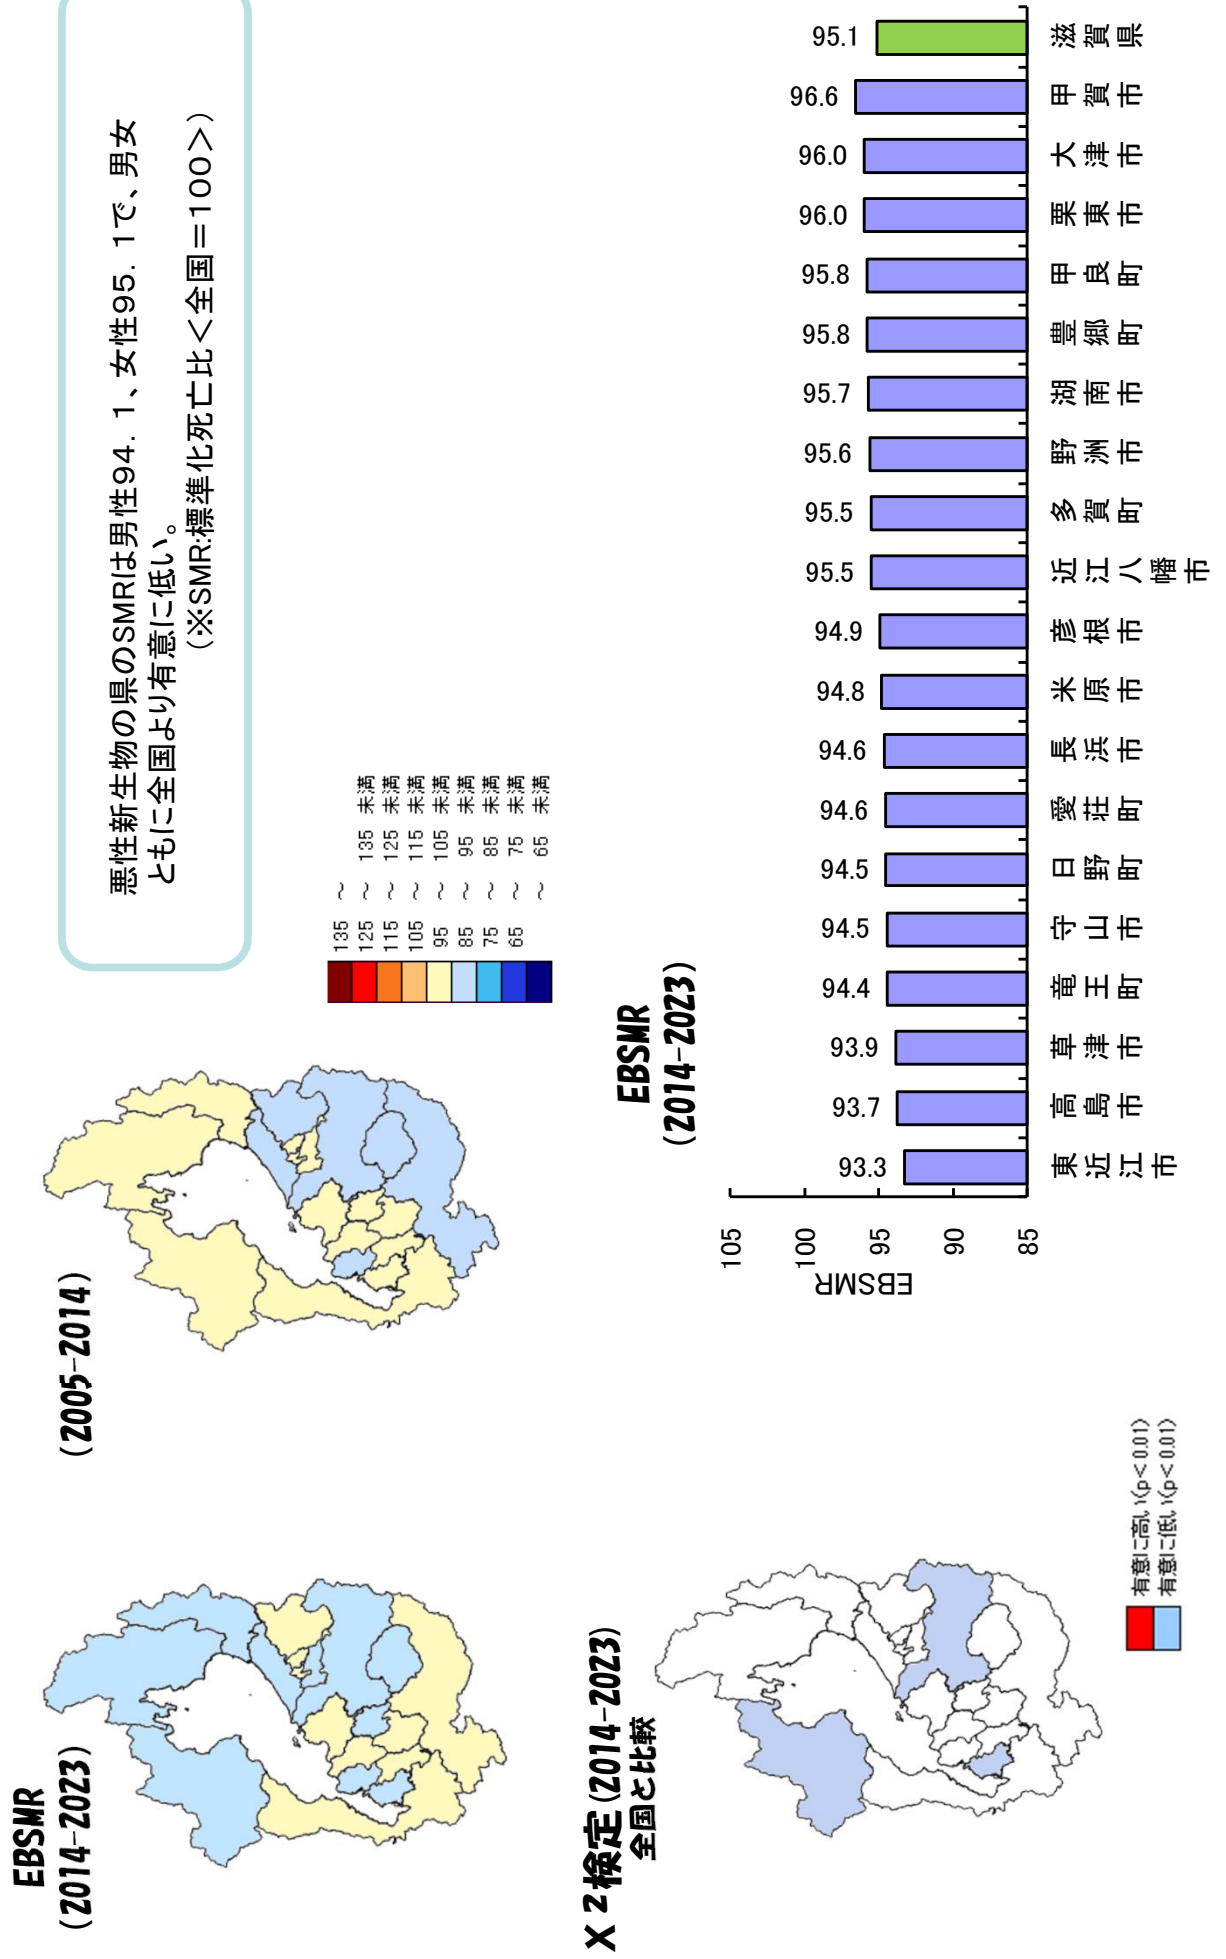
悪性新生物の県のSMRは男性94．1、女性95．1で、男女ともに全国より有意に低い。
（※SMR:標準化死亡比＜全国=100＞）

EBSMR
（2014-2023）

（2005-2014）

135 ～
125 ～ 135 未満
115 ～ 125 未満
105 ～ 115 未満
95 ～ 105 未満
85 ～ 95 未満
75 ～ 85 未満
65 ～ 75 未満
～ 65 未満

EBSMR
（2014-2023）

| | EBSMR |
|---|---|
| 滋賀県 | 95.1 |
| 甲賀市 | 96.6 |
| 大津市 | 96.0 |
| 栗東市 | 96.0 |
| 甲良町 | 95.8 |
| 豊郷町 | 95.8 |
| 湖南市 | 95.7 |
| 野洲市 | 95.6 |
| 多賀町 | 95.5 |
| 近江八幡市 | 95.5 |
| 彦根市 | 94.9 |
| 米原市 | 94.8 |
| 長浜市 | 94.6 |
| 愛荘町 | 94.6 |
| 日野町 | 94.5 |
| 守山市 | 94.5 |
| 竜王町 | 94.4 |
| 草津市 | 93.9 |
| 高島市 | 93.7 |
| 東近江市 | 93.3 |

EBSMR
105
100
95
90
85

X²検定（2014-2023）
全国と比較

有意に高い（p＜0.01）
有意に低い（p＜0.01）